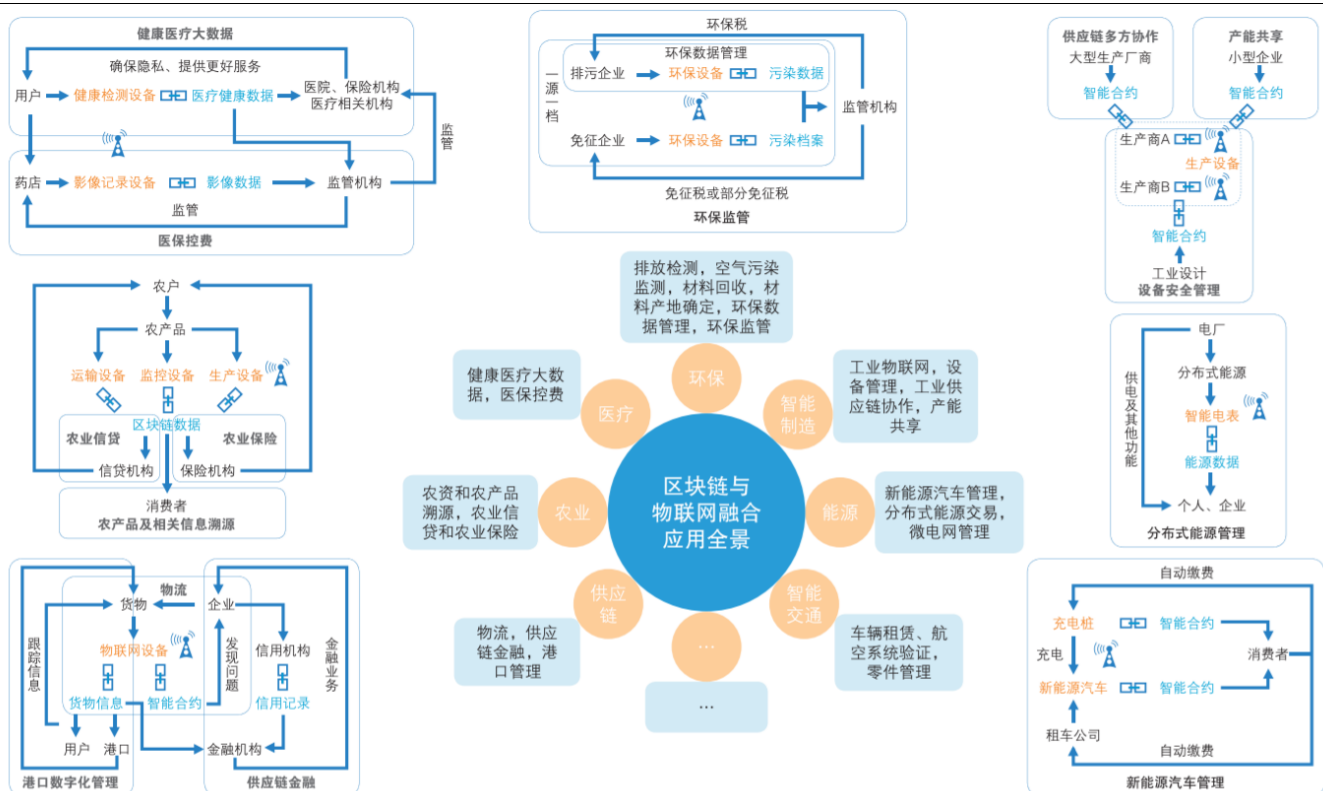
健康医疗大数据

确保隐私、提供更好服务

用户 健康检测设备 医疗健康数据 医院、保险机构 医疗相关机构

监管

药店 影像记录设备 影像数据 监管机构

监管

医保控费

环保税

环保数据管理

一源一档

排污企业 环保设备 污染数据

监管机构

免征企业 环保设备 污染档案

免征税或部分免征税

环保监管

供应链多方协作

大型生产厂商

智能合约

产能共享

小型企业

智能合约

生产商A

生产设备

生产商B

智能合约

工业设计

设备安全管理

农户

农产品

运输设备 监控设备 生产设备

区块链数据

农业信贷 农业保险

信贷机构 保险机构

消费者

农产品及相关信息溯源

排放检测，空气污染监测，材料回收，材料产地确定，环保数据管理，环保监管

健康医疗大数据，医保控费

工业物联网，设备管理，工业供应链协作，产能共享

环保

医疗

智能制造

区块链与物联网融合应用全景

农资和农产品溯源，农业信贷和农业保险

农业

能源

新能源汽车管理，分布式能源交易，微电网管理

供应链

智能交通

...

物流，供应链金融，港口管理

车辆租赁、航空系统验证，零件管理

...

电厂

分布式能源

供电及其他功能

智能电表

能源数据

个人、企业

分布式能源管理

物流

货物 企业

跟踪信息

物联网设备

发现问题

信用机构

金融业务

货物信息 智能合约 信用记录

用户 港口 金融机构

港口数字化管理

供应链金融

自动缴费

充电桩 智能合约

充电

消费者

新能源汽车 智能合约

租车公司

自动缴费

新能源汽车管理